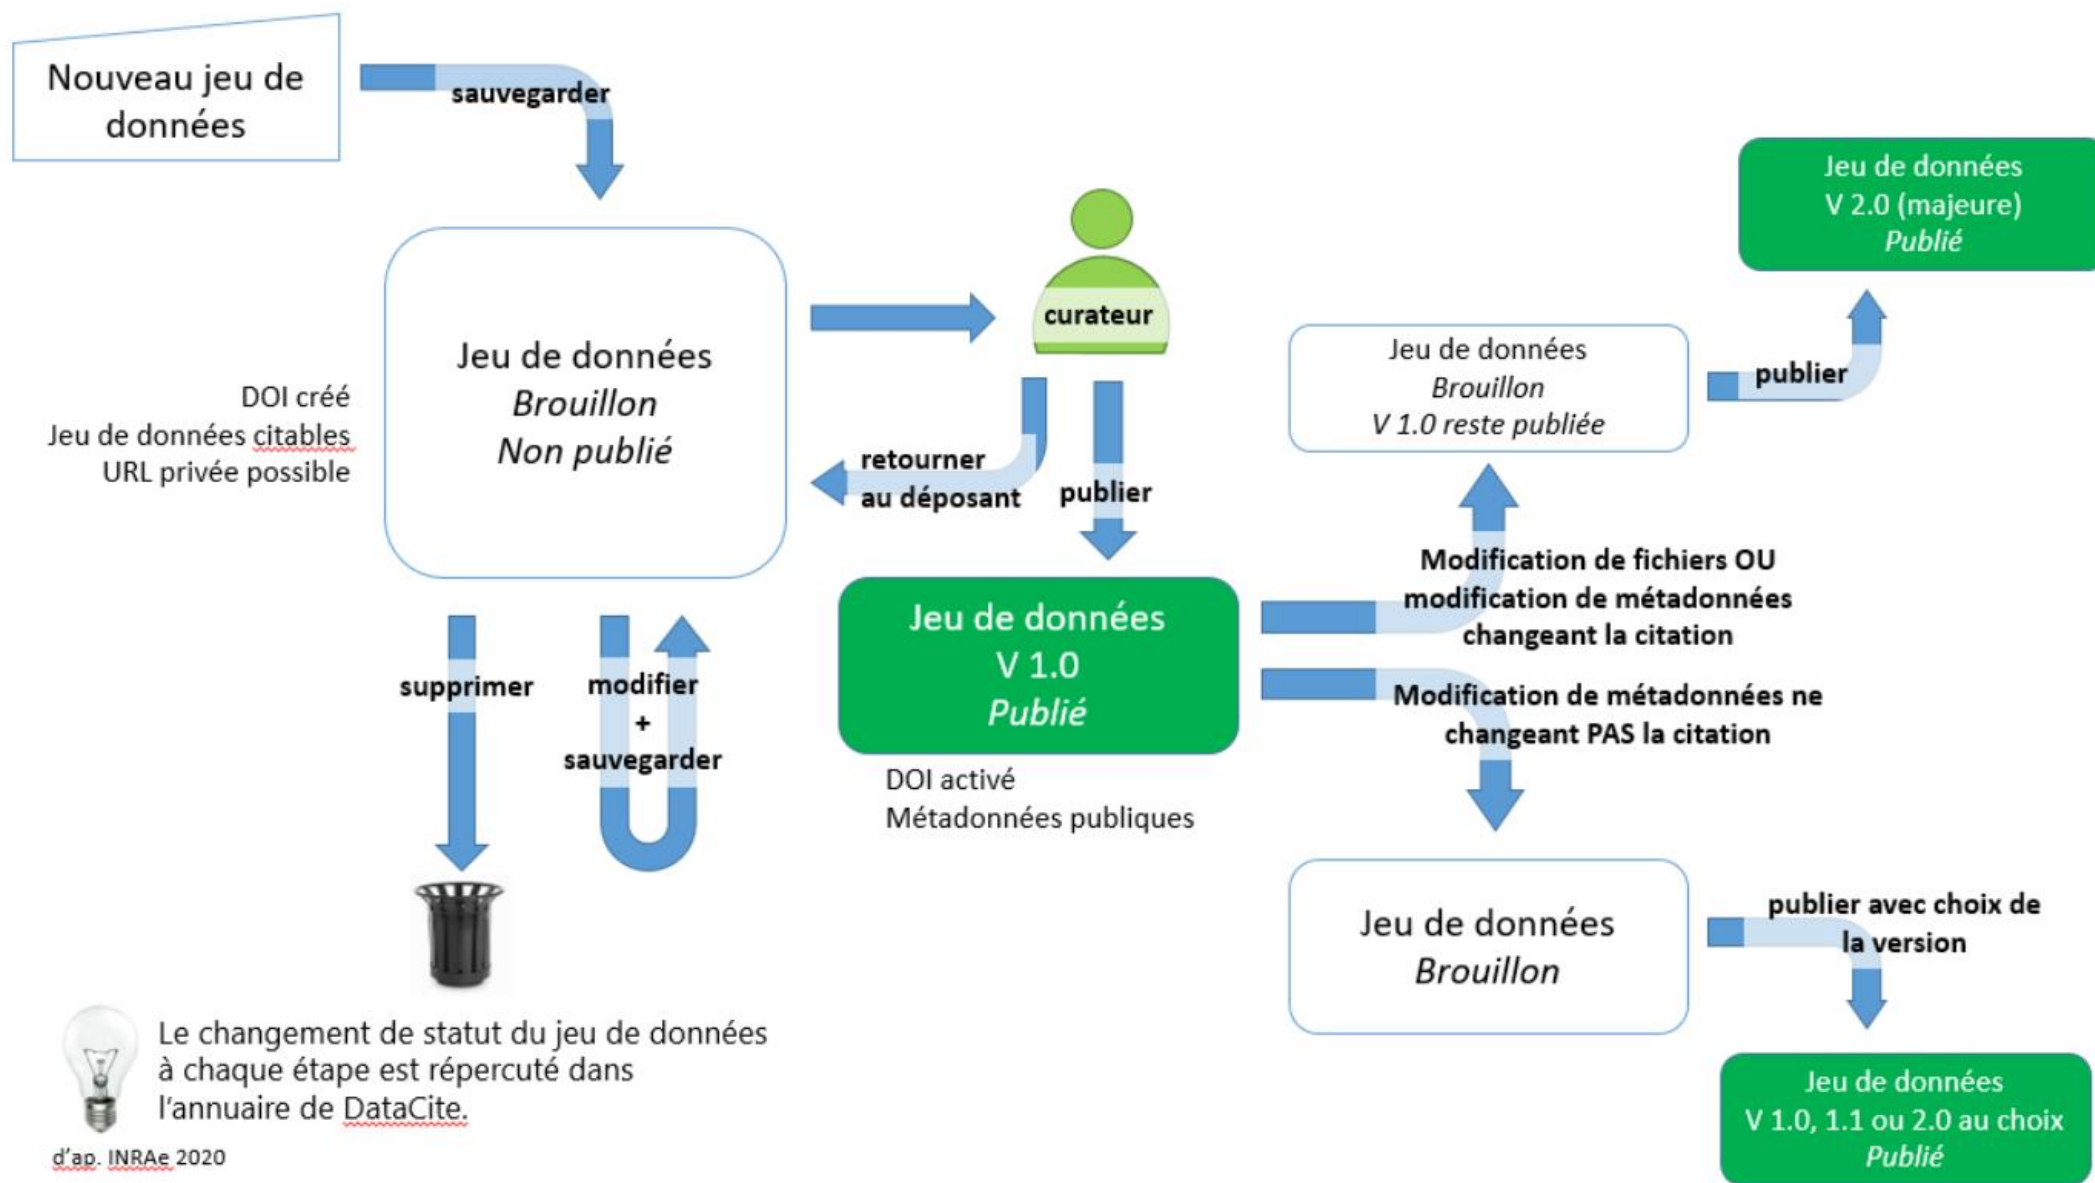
Nouveau jeu de données

sauvegarder

Jeu de données
Brouillon
Non publié

DOI créé
Jeu de données citables
URL privée possible

curateur

retourner au déposant

publier

Jeu de données
V 1.0
Publié

DOI activé
Métadonnées publiques

supprimer

modifier
+
sauvegarder

Jeu de données
V 2.0 (majeure)
Publié

Jeu de données
Brouillon
V 1.0 reste publiée

publier

Modification de fichiers OU modification de métadonnées changeant la citation

Modification de métadonnées ne changeant PAS la citation

Jeu de données
Brouillon

publier avec choix de la version

Jeu de données
V 1.0, 1.1 ou 2.0 au choix
Publié

Le changement de statut du jeu de données à chaque étape est répercuté dans l'annuaire de DataCite.

d'ap. INRAe 2020